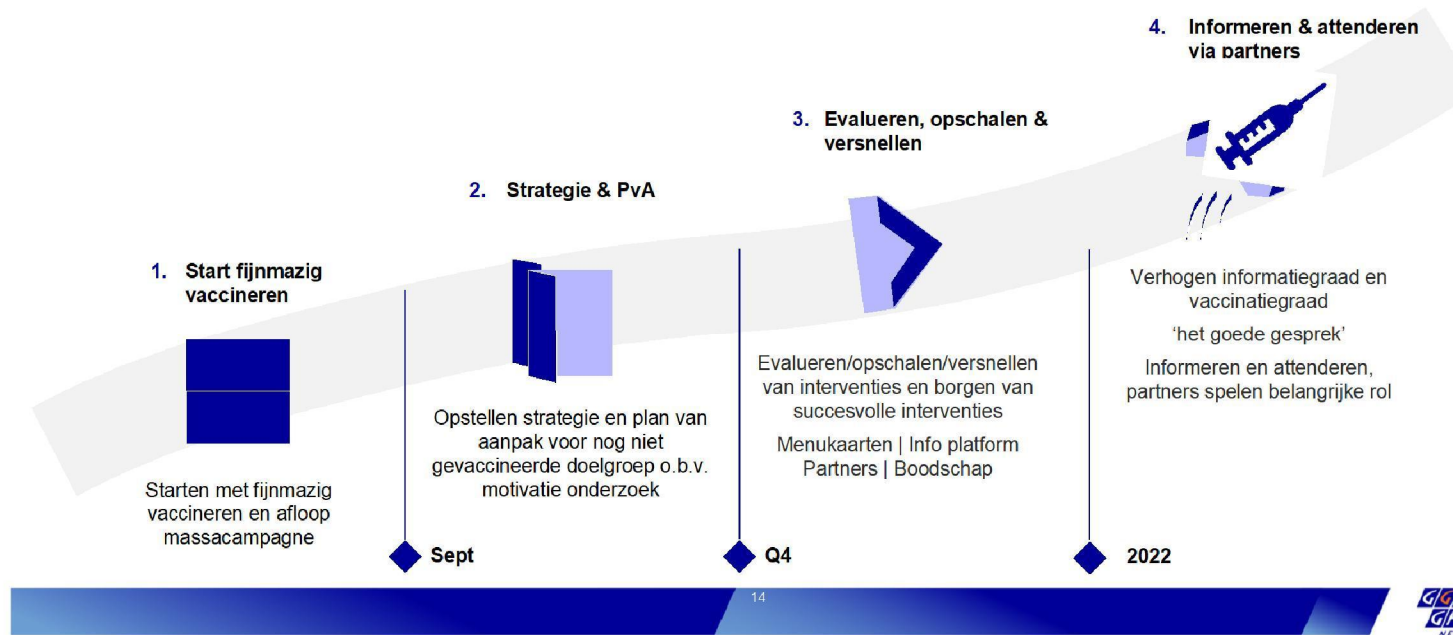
4. Informeren & attenderen via partners

3. Evalueren, opschalen & versnellen

2. Strategie & PvA

1. Start fijnmazig vaccineren

Starten met fijnmazig vaccineren en afloop massacampagne

Opstellen strategie en plan van aanpak voor nog niet gevaccineerde doelgroep o.b.v. motivatie onderzoek

Evalueren/opschalen/versnellen van interventies en borgen van succesvolle interventies

Menukaarten | Info platform Partners | Boodschap

Verhogen informatiegraad en vaccinatiegraad

'het goede gesprek'

Informeren en attenderen, partners spelen belangrijke rol

Sept

Q4

2022

14

GG GD